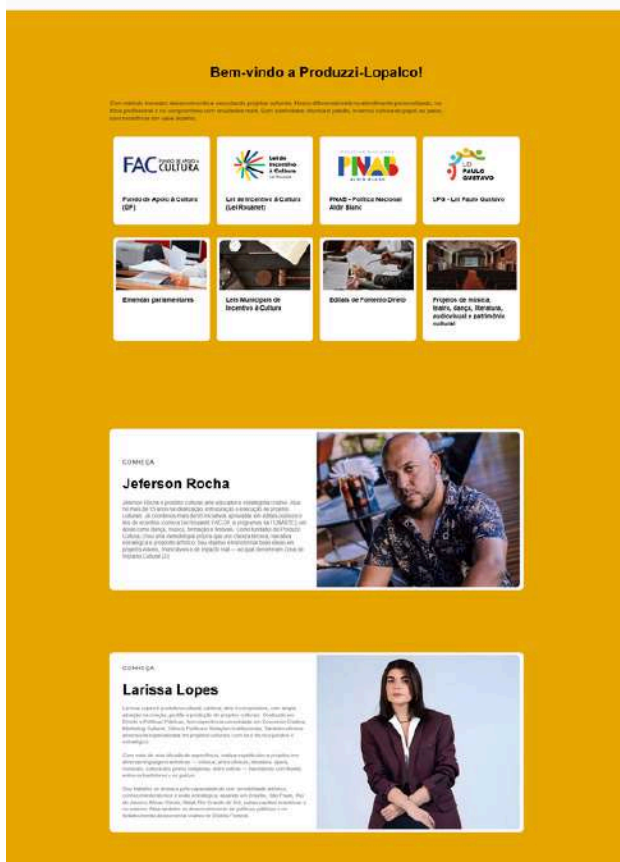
Bem-vindo a Produzzi-Lopalco!

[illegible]

FAC FUNDO DE APOIO À CULTURA

Fundo de Apoio à Cultura (DF)

Lei de Incentivo à Cultura

Lei de Incentivo à Cultura (Lei Rouanet)

PNAB

PNAB – Política Nacional Aldir Blanc

LPG PAULO GUSTAVO

LPG - Lei Paulo Gustavo

Emendas parlamentares

Leis Municipais de Incentivo à Cultura

Editais de Fomento Direto

Projetos de música, teatro, dança, literatura, audiovisual e patrimônio cultural

CONHEÇA

Jeferson Rocha

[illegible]

CONHEÇA

Larissa Lopes

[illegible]

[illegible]

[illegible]